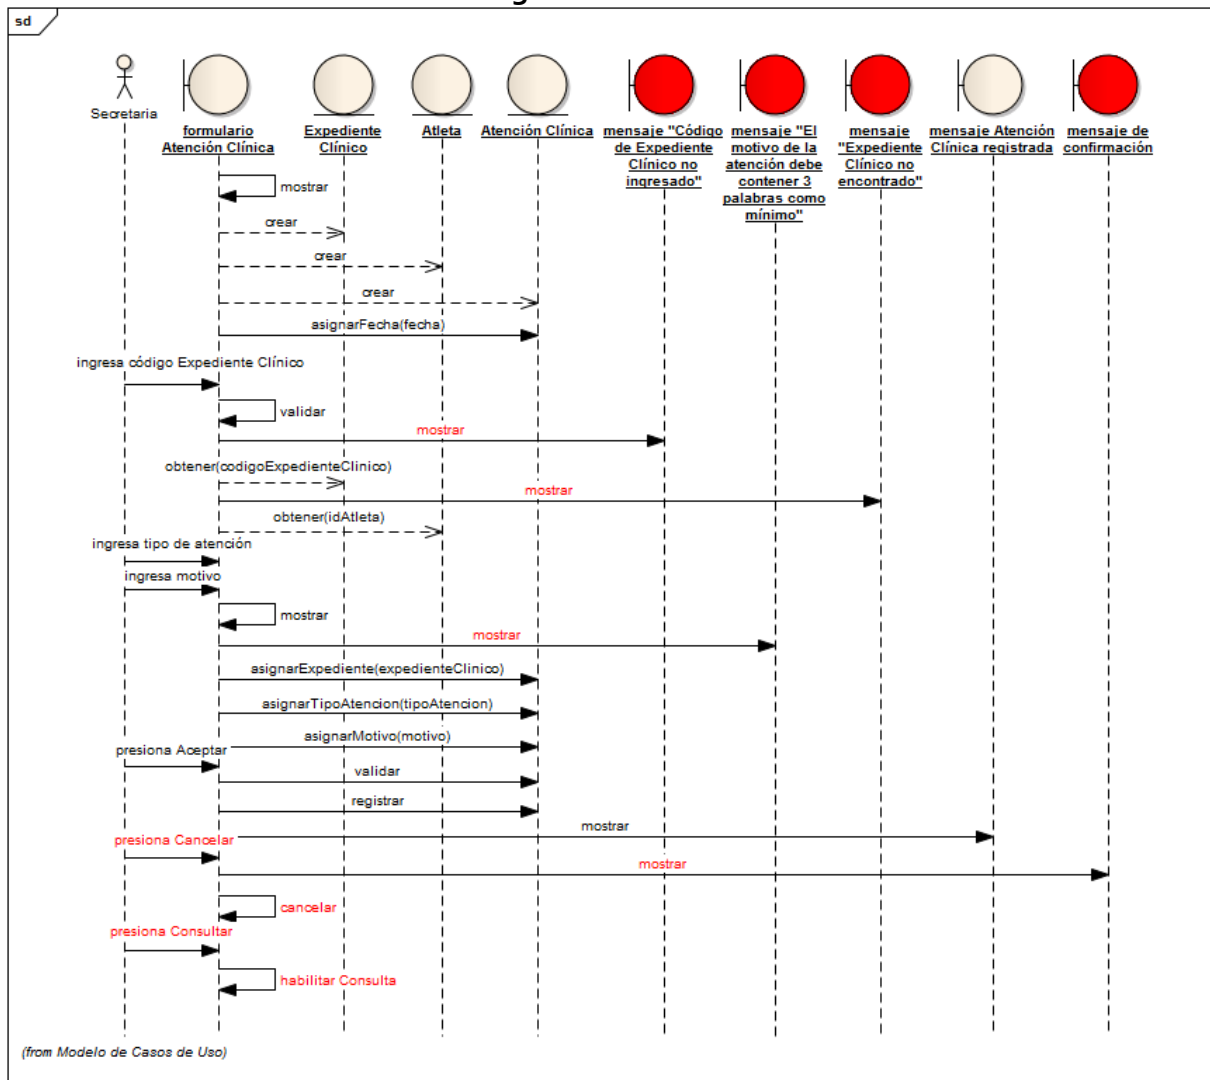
sd

Secretaria

formulario Atención Clínica

Expediente Clínico

Atleta

Atención Clínica

mensaje "Código de Expediente Clínico no ingresado"

mensaje "El motivo de la atención debe contener 3 palabras como mínimo"

mensaje "Expediente Clínico no encontrado"

mensaje Atención Clínica registrada

mensaje de confirmación

mostrar

crear

crear

crear

asignarFecha(fecha)

ingresa código Expediente Clínico

validar

mostrar

obtener(codigoExpedienteClinico)

mostrar

obtener(idAtleta)

ingresa tipo de atención

ingresa motivo

mostrar

mostrar

asignarExpediente(expedienteClinico)

asignarTipoAtencion(tipoAtencion)

asignarMotivo(motivo)

presiona Aceptar

validar

registrar

mostrar

presiona Cancelar

mostrar

cancelar

presiona Consultar

habilitar Consulta

(from Modelo de Casos de Uso)